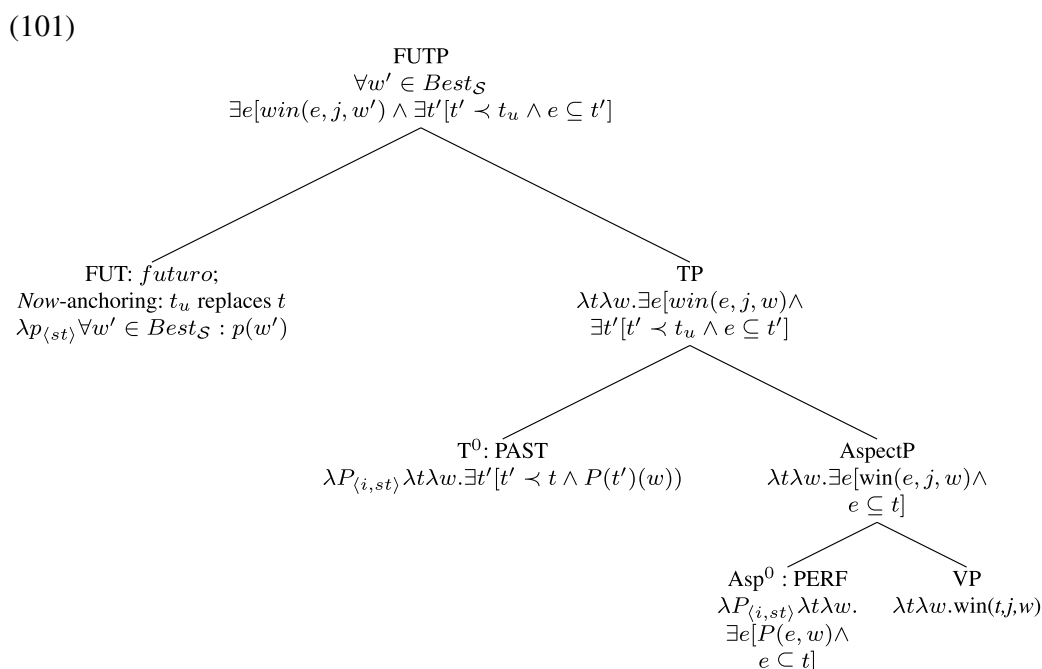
(101)

FUTP
$\forall w' \in Best_{\mathcal{S}}$
$\exists e[win(e,j,w') \wedge \exists t'[t' \prec t_u \wedge e \subseteq t']$

FUT: $futuro$;
*Now*-anchoring: $t_u$ replaces $t$
$\lambda p_{\langle st \rangle} \forall w' \in Best_{\mathcal{S}} : p(w')$

TP
$\lambda t \lambda w. \exists e[win(e,j,w) \wedge$
$\exists t'[t' \prec t_u \wedge e \subseteq t']$

T$^0$: PAST
$\lambda P_{\langle i,st \rangle} \lambda t \lambda w. \exists t'[t' \prec t \wedge P(t')(w))$

AspectP
$\lambda t \lambda w. \exists e[\text{win}(e,j,w) \wedge$
$e \subseteq t]$

Asp$^0$ : PERF
$\lambda P_{\langle i,st \rangle} \lambda t \lambda w.$
$\exists e[P(e,w) \wedge$
$e \subset t]$

VP
$\lambda t \lambda w.\text{win}(t,j,w)$